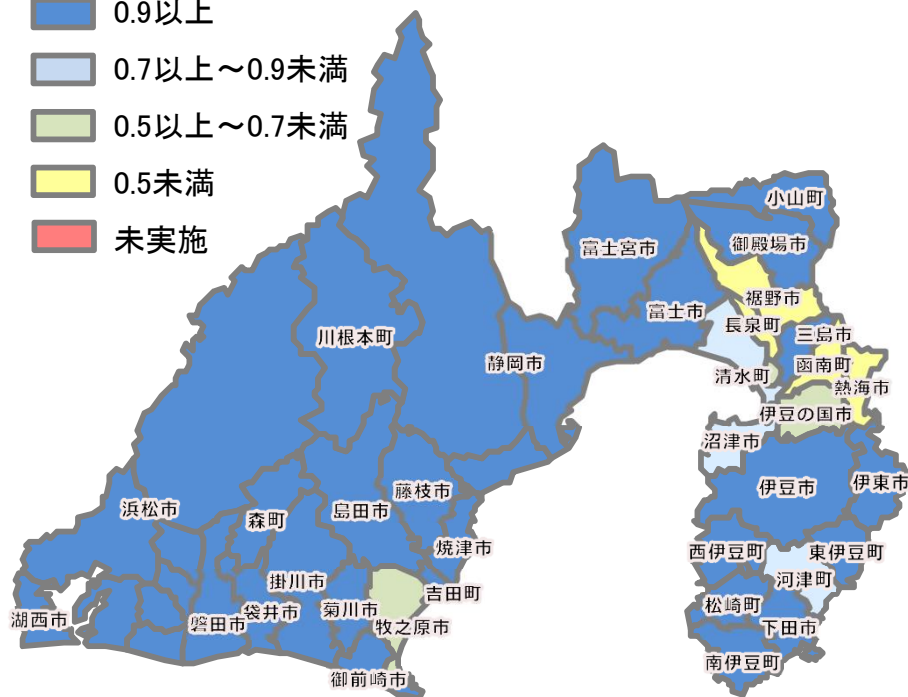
0.9以上
0.7以上～0.9未満
0.5以上～0.7未満
0.5未満
未実施

小山町
御殿場市
富士宮市
裾野市
富士市
長泉町
三島市
函南町
清水町
熱海市
伊豆の国市
沼津市
川根本町
静岡市
伊豆市
伊東市
浜松市
森町
島田市
藤枝市
焼津市
西伊豆町
東伊豆町
河津町
掛川市
吉田町
湖西市
磐田市
袋井市
菊川市
牧之原市
松崎町
下田市
南伊豆町
御前崎市